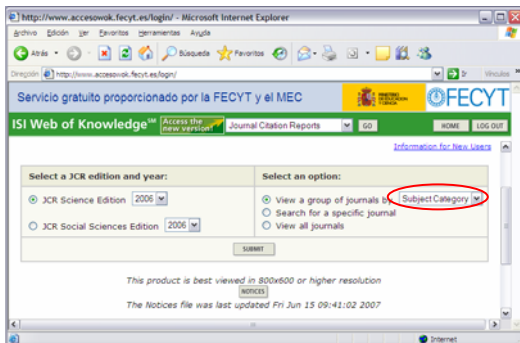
http://www.accesowok.fecyt.es/login/ - Microsoft Internet Explorer

Archivo Edición Ver Favoritos Herramientas Ayuda

Atrás Búsqueda Favoritos

Dirección http://www.accesowok.fecyt.es/login/ Ir Vínculos

Servicio gratuito proporcionado por la FECYT y el MEC

FECYT

ISI Web of Knowledge℠ Access the new version! Journal Citation Reports GO HOME LOG OUT

Information for New Users

Select a JCR edition and year:

JCR Science Edition 2006

JCR Social Sciences Edition 2006

Select an option:

View a group of journals by Subject Category

Search for a specific journal

View all journals

SUBMIT

This product is best viewed in 800x600 or higher resolution

NOTICES

The Notices file was last updated Fri Jun 15 09:41:02 2007

Internet